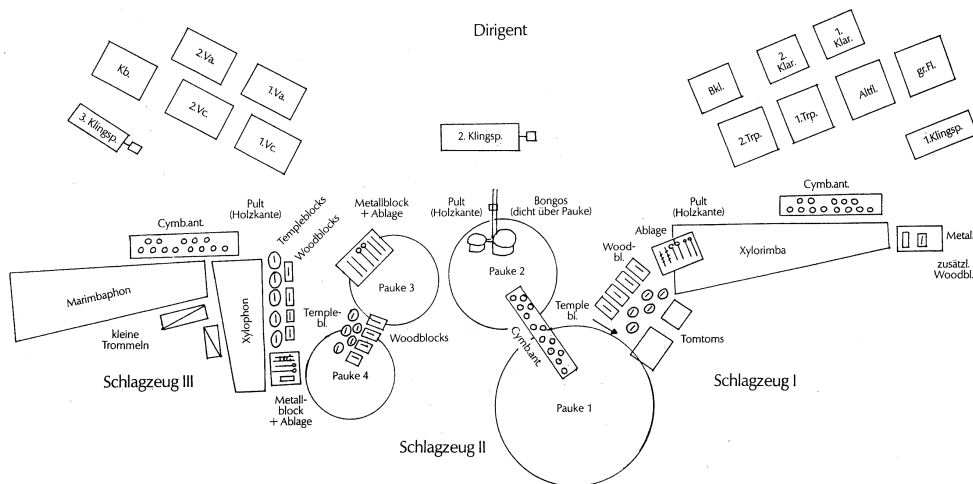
Dirigent

Kb.
2.Va.
1.Va.
2.Vc.
1.Vc.
3. Klingsp.

2. Klingsp.

Bkl.
2. Klar.
1. Klar.
Altfl.
gr.Fl.
2.Trp.
1.Trp.
1.Klingsp.

Pult (Holzkante)
Cymb.ant.
Templeblocks
Woodblocks
Metallblock + Ablage
Marimbaphon
kleine Trommeln
Xylophon
Pauke 3
Temple-bl.
Woodblocks
Pauke 4
Metallblock + Ablage
Schlagzeug III

Pult (Holzkante)
Bongos (dicht über Pauke)
Pauke 2
Cymb.ant.
Temple bl.
Pauke 1
Schlagzeug II

Pult (Holzkante)
Cymb.ant.
Ablage
Wood-bl.
Xylorimba
Metall
zusätzl. Woodbl.
Tomtoms
Schlagzeug I